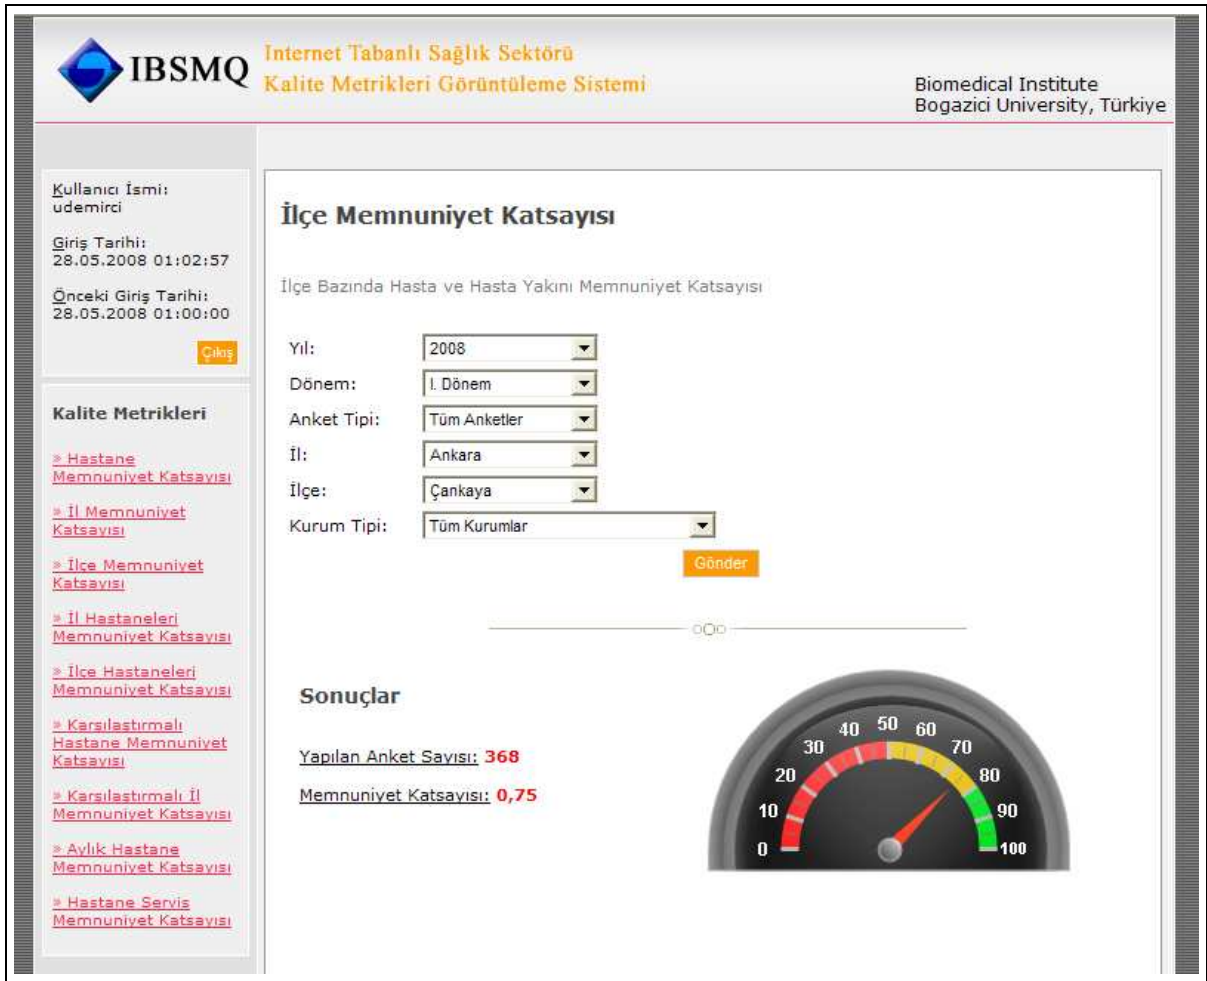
IBSMQ

Internet Tabanlı Sağlık Sektörü
Kalite Metrikleri Görüntüleme Sistemi

Biomedical Institute
Bogazici University, Türkiye

Kullanıcı İsmi:
udemirci

Giriş Tarihi:
28.05.2008 01:02:57

Önceki Giriş Tarihi:
28.05.2008 01:00:00

Çıkış

Kalite Metrikleri

» Hastane Memnuniyet Katsayısı

» İl Memnuniyet Katsayısı

» İlçe Memnuniyet Katsayısı

» İl Hastaneleri Memnuniyet Katsayısı

» İlçe Hastaneleri Memnuniyet Katsayısı

» Karşılaştırmalı Hastane Memnuniyet Katsayısı

» Karşılaştırmalı İl Memnuniyet Katsayısı

» Aylık Hastane Memnuniyet Katsayısı

» Hastane Servis Memnuniyet Katsayısı

İlçe Memnuniyet Katsayısı

İlçe Bazında Hasta ve Hasta Yakını Memnuniyet Katsayısı

| | |
|---|---|
| Yıl: | 2008 |
| Dönem: | I. Dönem |
| Anket Tipi: | Tüm Anketler |
| İl: | Ankara |
| İlçe: | Çankaya |
| Kurum Tipi: | Tüm Kurumlar |

Gönder

Sonuçlar

Yapılan Anket Sayısı: 368

Memnuniyet Katsayısı: 0,75

0 10 20 30 40 50 60 70 80 90 100